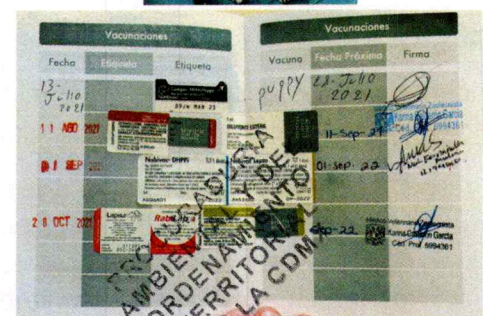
Vacunaciones

| Fecha | Etiqueta | Etiqueta |
|---|---|---|
| 13-Julio-2021 | | 0934 MAR 25 |
| 11 AGO 2021 | | |
| 01 SEP 2021 | Nobivac DHPPi | |
| 28 OCT 2021 | Rabisin | |

Vacunaciones

| Vacuna | Fecha Próxima | Firma |
|---|---|---|
| PUPPY | 28-Julio 2021 | |
| | 11-Sep-21 | Farma Céd. Prof. 6994361 |
| | 01-Sep-22 | |
| | Sep-22 | Médico Veterinario Zootecnista Karina Castillo García Cert. Prof. 6994361 |

PROCURADURÍA AMBIENTAL Y DEL ORDENAMIENTO TERRITORIAL DE LA CDMX